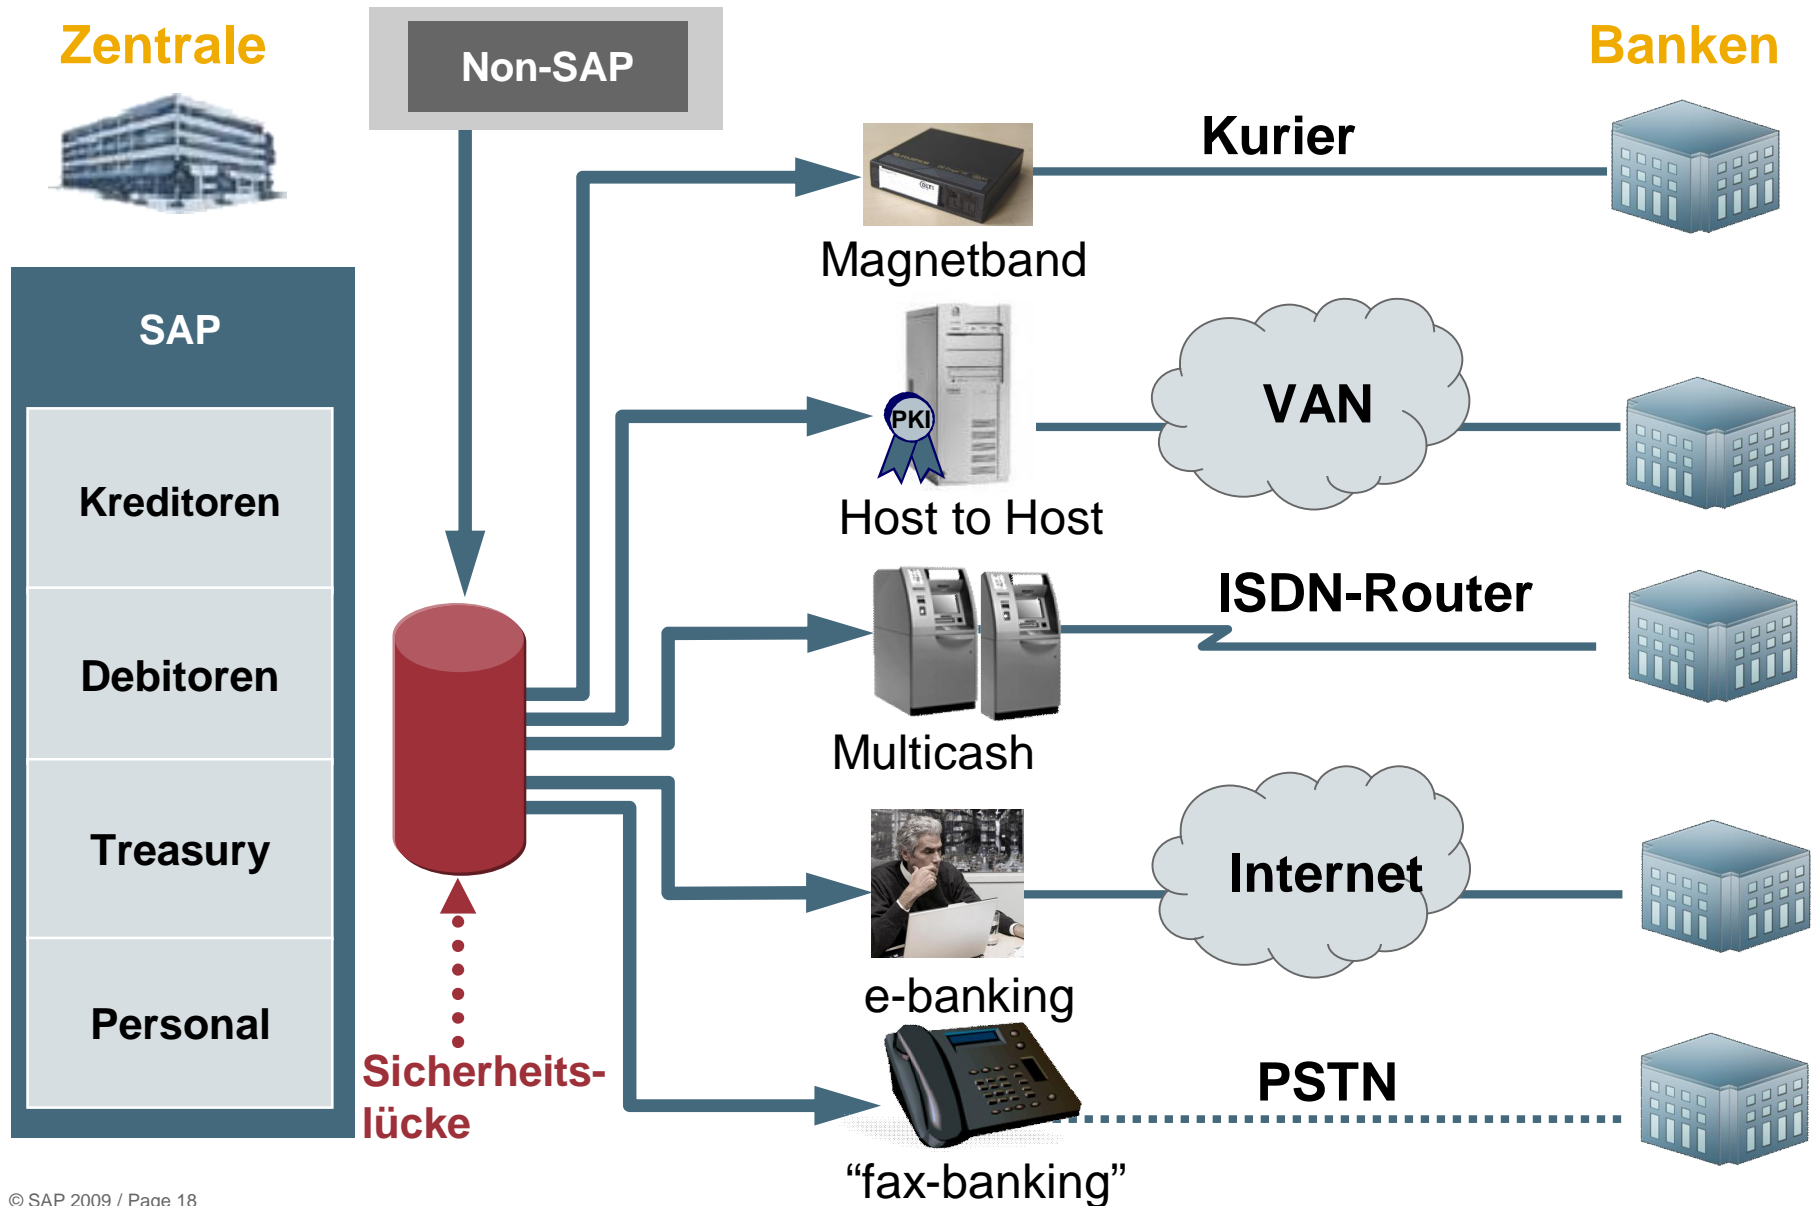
Zentrale

Non-SAP

Banken

SAP

Kreditoren

Debitoren

Treasury

Personal

Kurier

Magnetband

PKI

VAN

Host to Host

ISDN-Router

Multicash

Internet

e-banking

Sicherheitslücke

PSTN

“fax-banking”

© SAP 2009 / Page 18